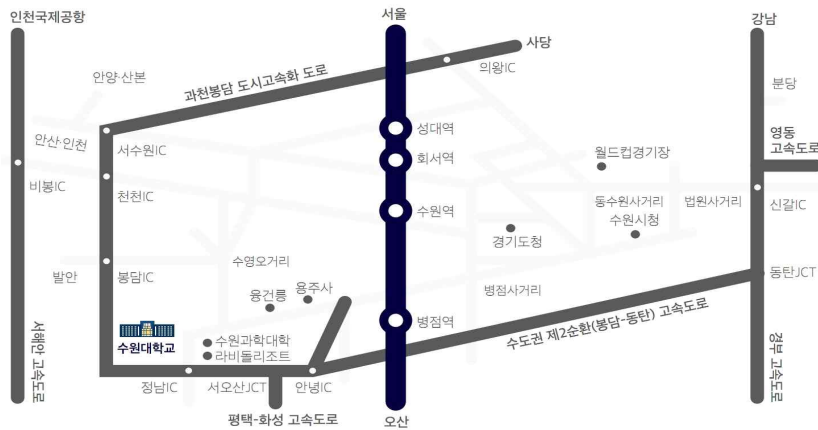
인천국제공항

서울

강남

사당

의왕IC

안양·산본

과천봉담 도시고속화 도로

분당

성대역

영동 고속도로

안산·인천

서수원IC

회서역

월드컵경기장

비봉IC

천천IC

수원역

동수원사거리

법원사거리

신갈IC

수원시청

경기도청

수영오거리

발안

봉담IC

동탄JCT

용주사

용건릉

병점사거리

병점역

수도권 제2순환(봉담-동탄) 고속도로

수원대학교

수원과학대학

라비돌리조트

서해안 고속도로

경부 고속도로

정남IC

서오산JCT

안녕IC

평택-화성 고속도로

오산